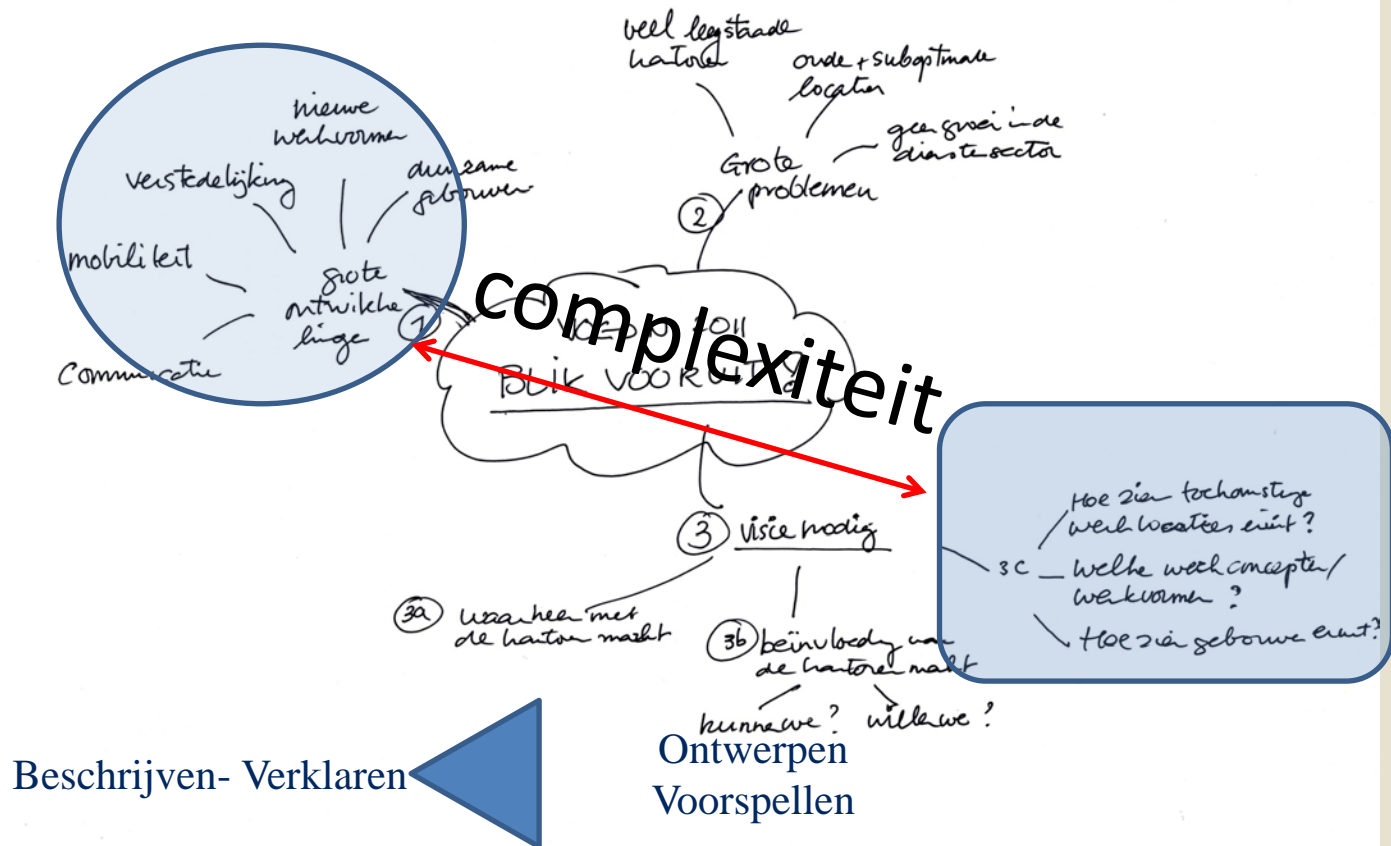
veel leegstaande kantoren

oude + suboptimale locaties

geen groei in de dienstensector

Grote problemen

2

nieuwe werkvormen

verstedelijking

duurzame gebouwen

mobiliteit

grote ontwikkelingen

1

Communicatie

complexiteit

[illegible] 2011 BLIK VOORUIT

3 visie nodig

3a waarheen met de kantoren markt

3b beïnvloeding van de kantoren markt

kunnen we? willen we?

3c

Hoe zien toekomstige werklocaties eruit?

Welke werkconcepten/ werkvormen?

Hoe zien gebouwen eruit?

Beschrijven- Verklaren

Ontwerpen
Voorspellen